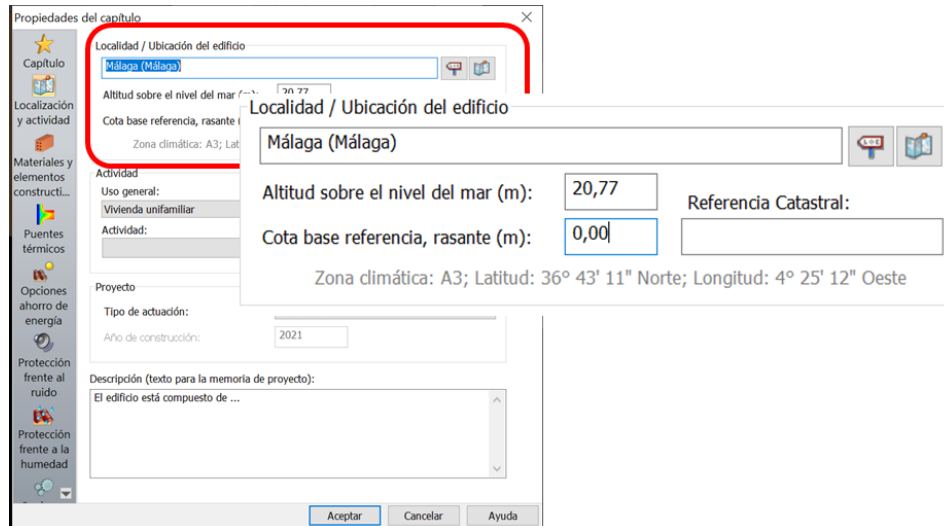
Propiedades del capítulo

Capítulo
Localización y actividad
Materiales y elementos constructi...
Puentes térmicos
Opciones ahorro de energía
Protección frente al ruido
Protección frente a la humedad

Localidad / Ubicación del edificio
Málaga (Málaga)
Altitud sobre el nivel del mar (m): 20,77
Cota base referencia, rasante (m):
Zona climática: A3; Lat

Actividad
Uso general:
Vivienda unifamiliar
Actividad:

Proyecto
Tipo de actuación:
Año de construcción: 2021

Descripción (texto para la memoria de proyecto):
El edificio está compuesto de ...

Aceptar
Cancelar
Ayuda

Localidad / Ubicación del edificio
Málaga (Málaga)
Altitud sobre el nivel del mar (m): 20,77
Referencia Catastral:
Cota base referencia, rasante (m): 0,00
Zona climática: A3; Latitud: 36° 43' 11" Norte; Longitud: 4° 25' 12" Oeste